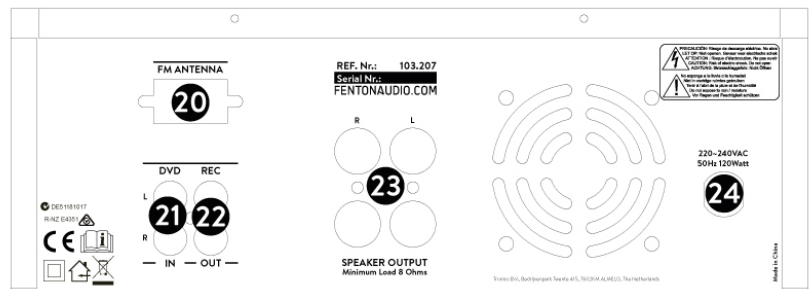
FM ANTENNA

20

REF. Nr.: 103.207
Serial Nr.:
FENTONAUDIO.COM

R L

23

SPEAKER OUTPUT
Minimum Load 8 Ohms

PRECAUCIÓN: Riesgo de descarga eléctrica. No abrir. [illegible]
CAUTION: Risk of electric shock. Do not open.
ATTENTION: Risque d'électrocution. Ne pas ouvrir.
ACHTUNG: Stromschlaggefahr. Nicht öffnen.

No exponga a la lluvia o la humedad
Niet in vochtige ruimtes gebruiken
Tenir à l'abri de la pluie et de l'humidité
Do not expose to rain / moisture
Vor Regen und Feuchtigkeit schützen

220~240VAC
50Hz 120Watt

24

DE51181017
R-NZ E4051

DVD REC
L
21 22
R
— IN — OUT —

Tronios B.V., Bedrijvenpark Twente 415, 7602KM ALMELO, The Netherlands

Made in China